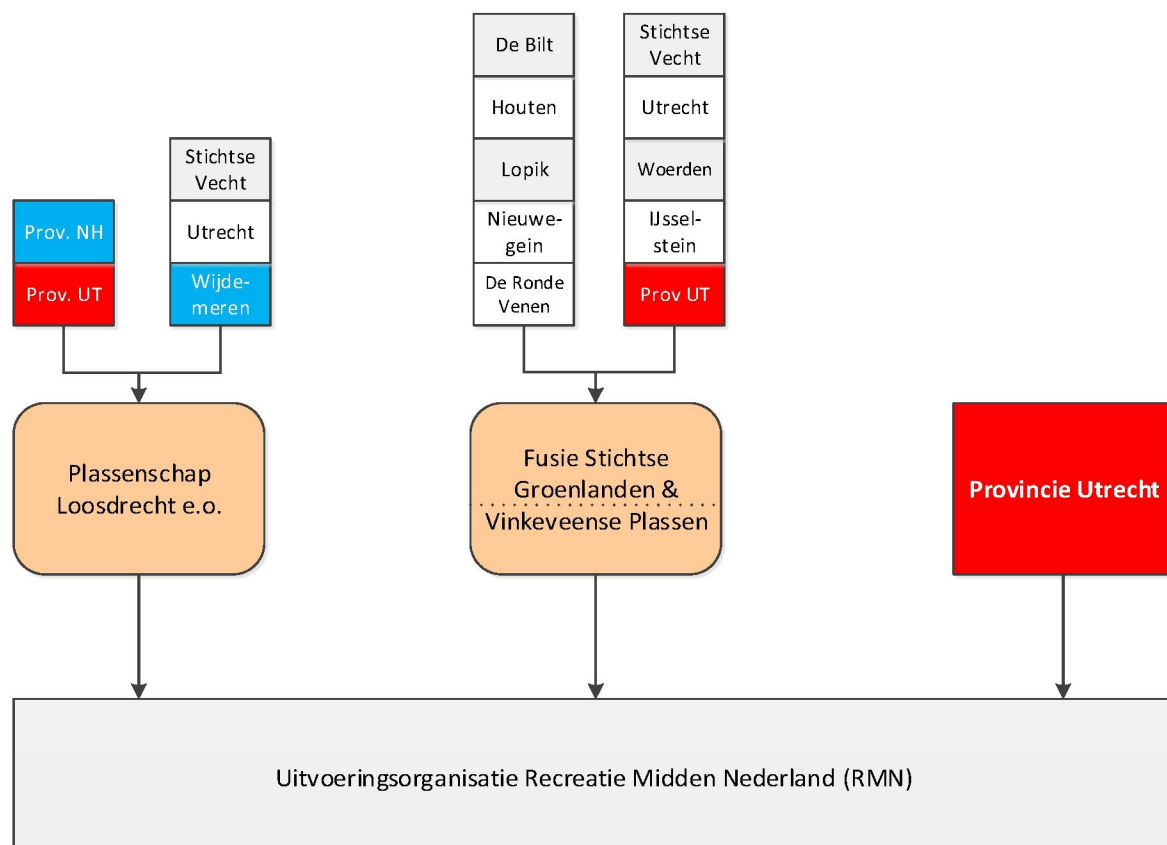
Prov. NH
Prov. UT

Stichtse Vecht
Utrecht
Wijdemeren

Plassenschap Loosdrecht e.o.

De Bilt
Houten
Lopik
Nieuwegein
De Ronde Venen

Stichtse Vecht
Utrecht
Woerden
IJsselstein
Prov UT

Fusie Stichtse Groenlanden & Vinkeveense Plassen

Provincie Utrecht

Uitvoeringsorganisatie Recreatie Midden Nederland (RMN)